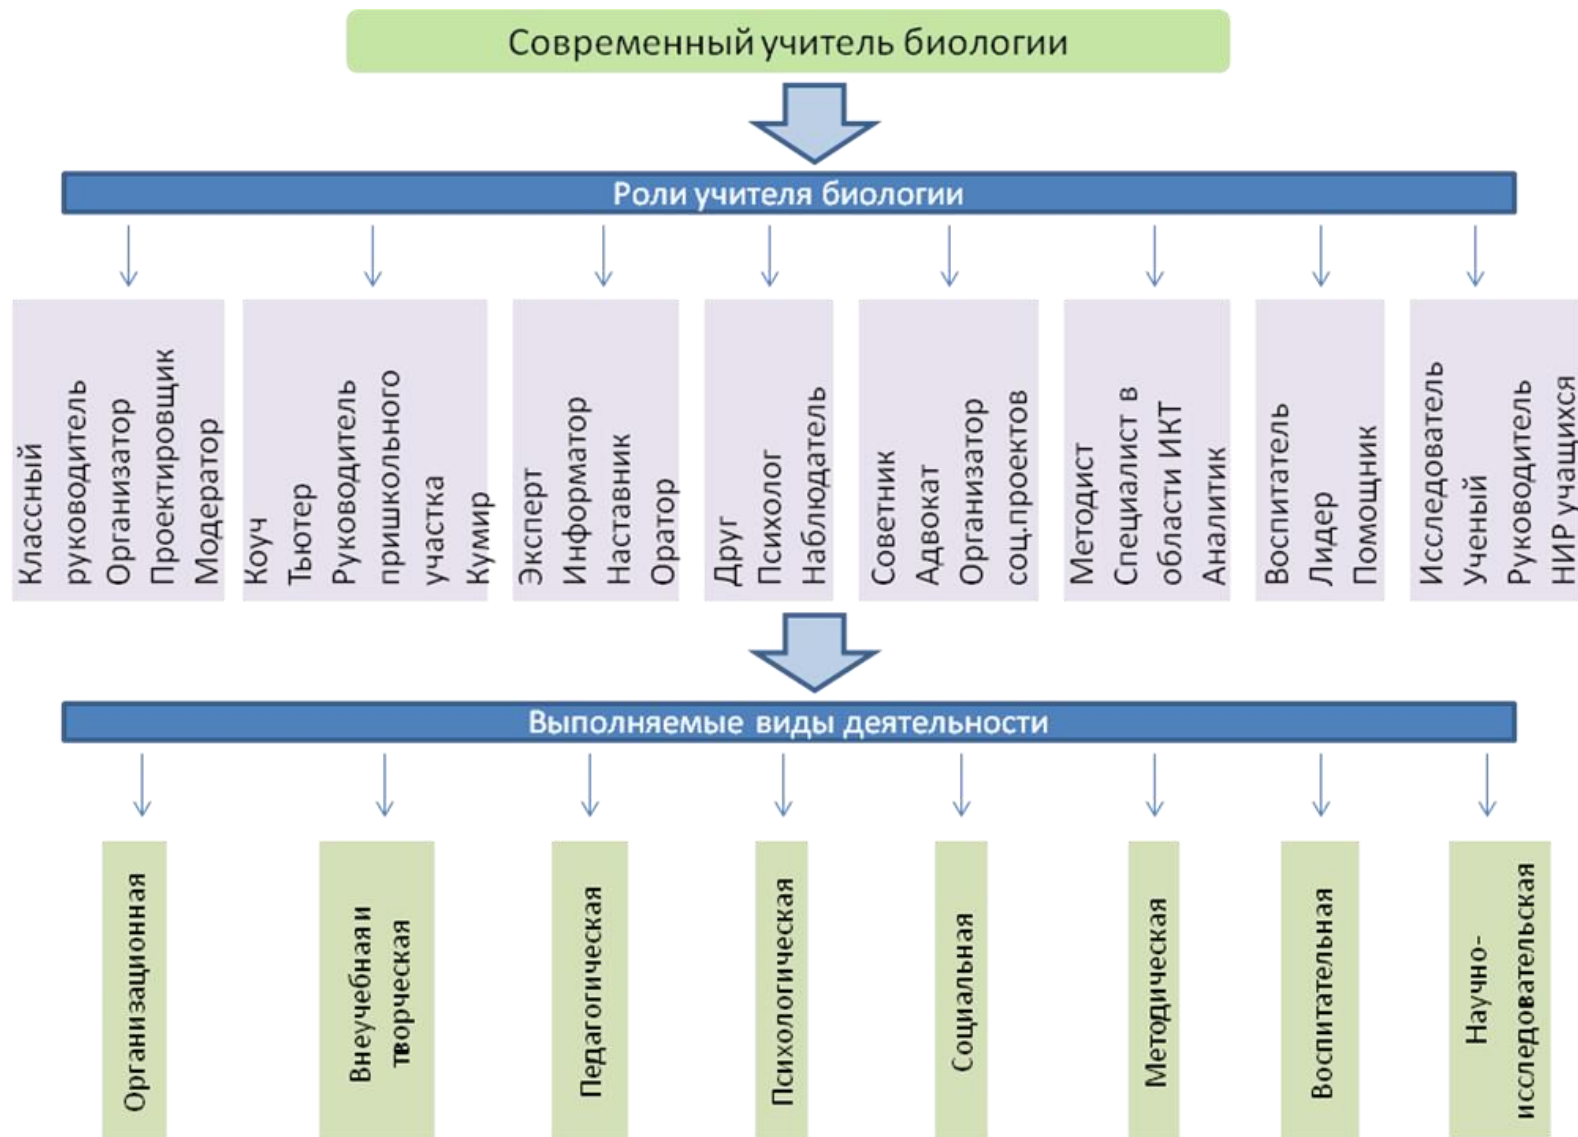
Современный учитель биологии

Роли учителя биологии

Классный руководитель
Организатор
Проектировщик
Модератор

Коуч
Тьютер
Руководитель пришкольного участка
Кумир

Эксперт
Информатор
Наставник
Оратор

Друг
Психолог
Наблюдатель

Советник
Адвокат
Организатор соц.проектов

Методист
Специалист в области ИКТ
Аналитик

Воспитатель
Лидер
Помощник

Исследователь
Ученый
Руководитель НИР учащихся

Выполняемые виды деятельности

Организационная

Внеучебная и творческая

Педагогическая

Психологическая

Социальная

Методическая

Воспитательная

Научно-исследовательская